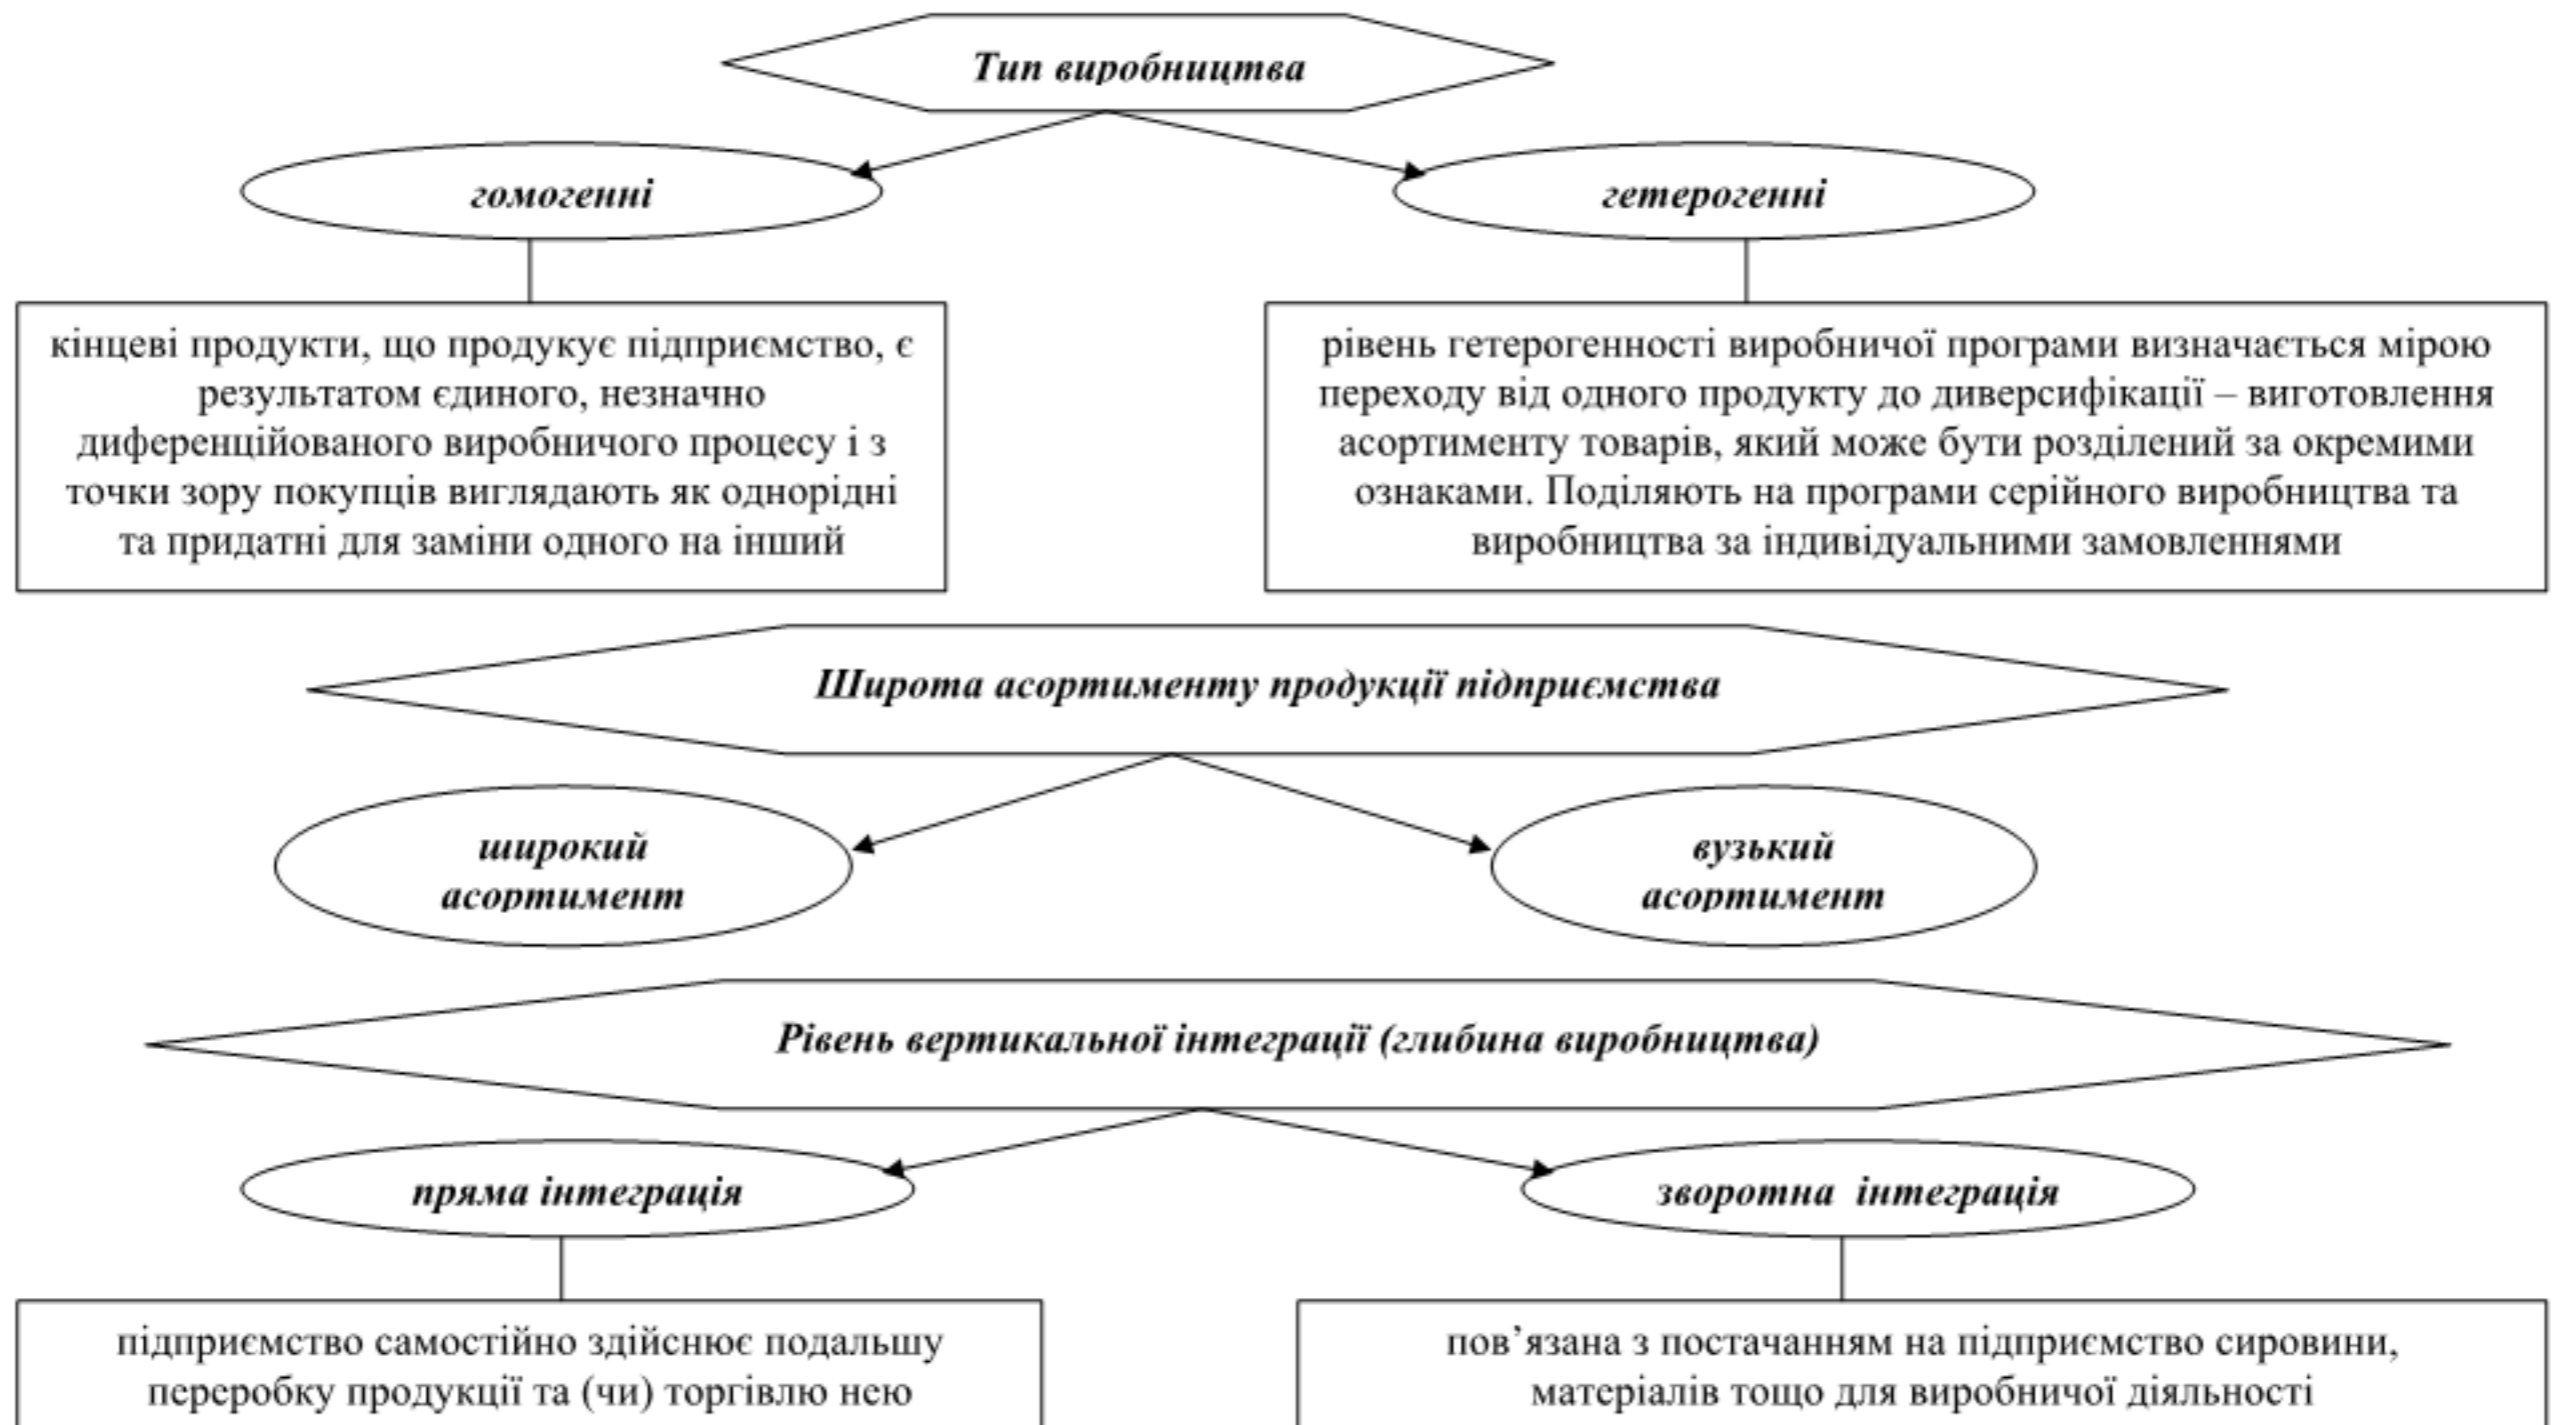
Тип виробництва

гомогенні

гетерогенні

кінцеві продукти, що продукує підприємство, є результатом єдиного, незначно диференційованого виробничого процесу і з точки зору покупців виглядають як однорідні та придатні для заміни одного на інший

рівень гетерогенності виробничої програми визначається мірою переходу від одного продукту до диверсифікації – виготовлення асортименту товарів, який може бути розділений за окремими ознаками. Поділяють на програми серійного виробництва та виробництва за індивідуальними замовленнями

Широта асортименту продукції підприємства

широкий асортимент

вузький асортимент

Рівень вертикальної інтеграції (глибина виробництва)

пряма інтеграція

зворотна інтеграція

підприємство самостійно здійснює подальшу переробку продукції та (чи) торгівлю нею

пов’язана з постачанням на підприємство сировини, матеріалів тощо для виробничої діяльності